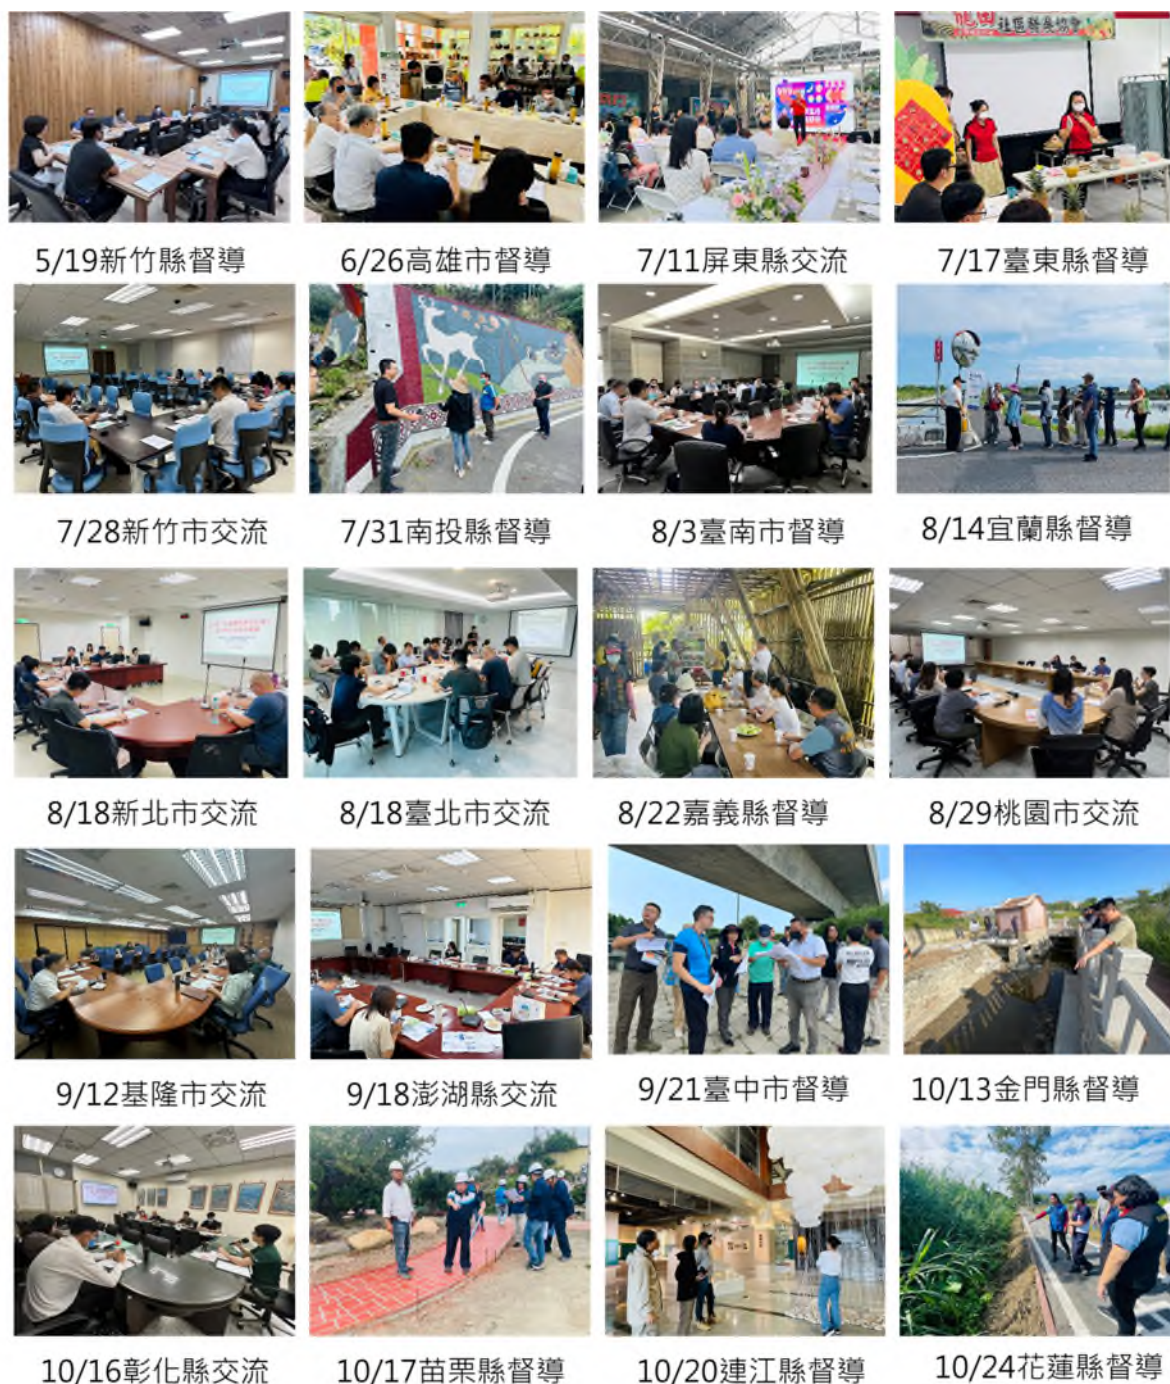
5/19新竹縣督導
6/26高雄市督導
7/11屏東縣交流
7/17臺東縣督導
7/28新竹市交流
7/31南投縣督導
8/3臺南市督導
8/14宜蘭縣督導
8/18新北市交流
8/18臺北市交流
8/22嘉義縣督導
8/29桃園市交流
9/12基隆市交流
9/18澎湖縣交流
9/21臺中市督導
10/13金門縣督導
10/16彰化縣交流
10/17苗栗縣督導
10/20連江縣督導
10/24花蓮縣督導